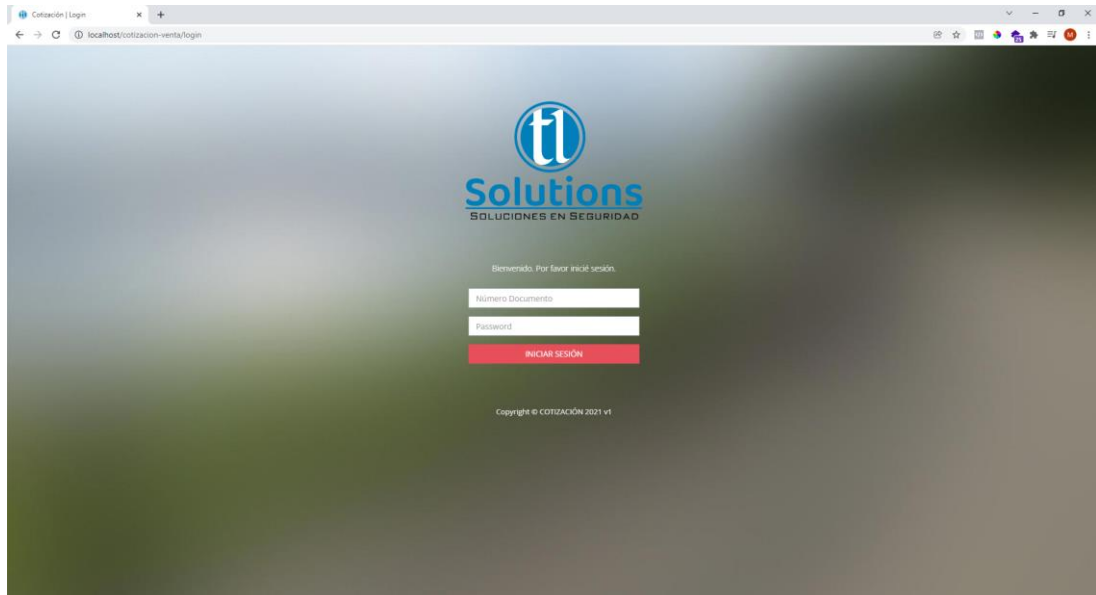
Cotización | Login

localhost/cotizacion-venta/login

tl
Solutions
Soluciones en Seguridad

Bienvenido. Por favor inicié sesión.

Número Documento

Password

INICIAR SESIÓN

Copyright © COTIZACIÓN 2021 v1